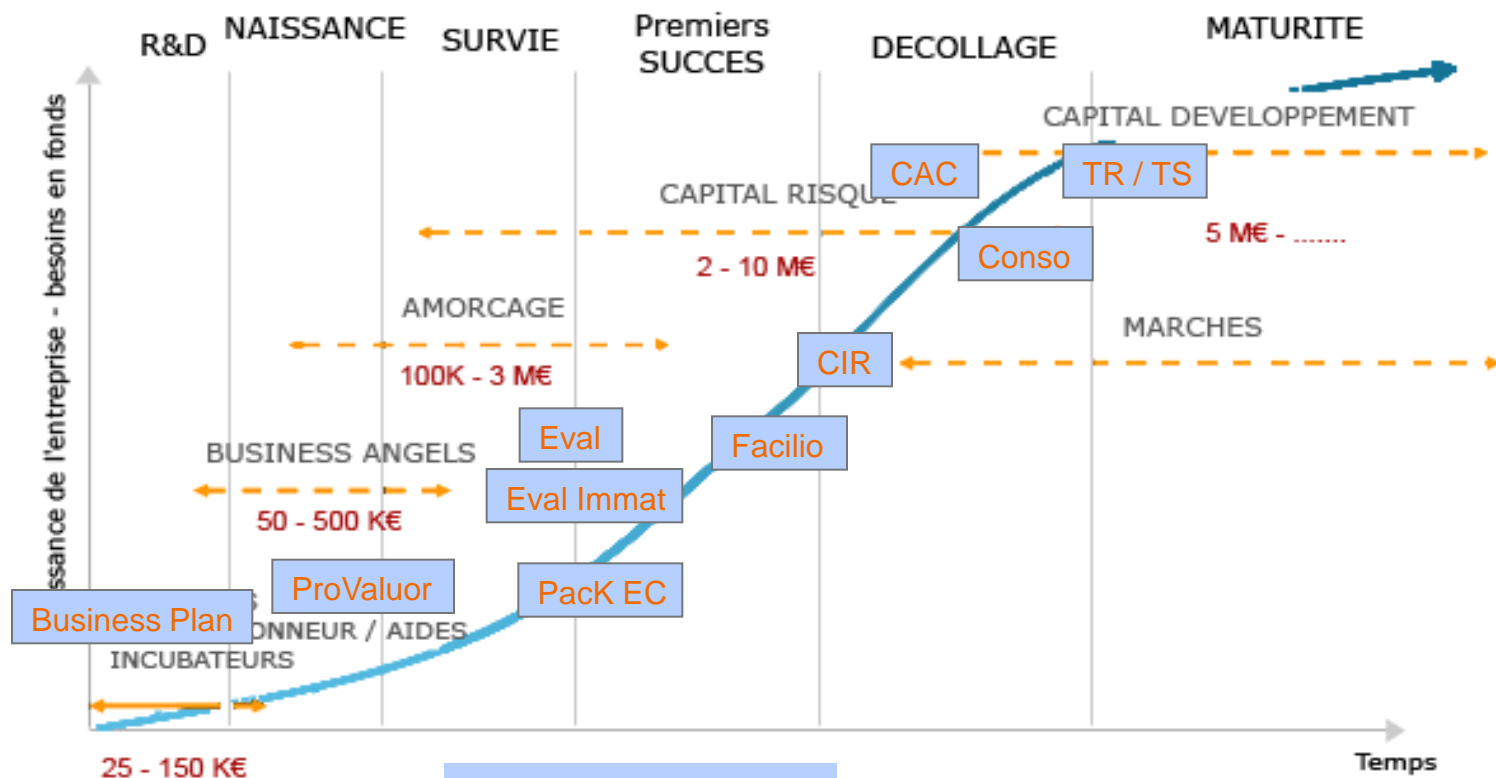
R&D
NAISSANCE
SURVIE
Premiers SUCCES
DECOLLAGE
MATURITE

ssance de l'entreprise - besoins en fonds

CAPITAL DEVELOPPEMENT
CAC
TR / TS
CAPITAL RISQUE
5 M€ - .......
Conso
2 - 10 M€
AMORCAGE
MARCHES
CIR
100K - 3 M€
Eval
Facilio
BUSINESS ANGELS
Eval Immat
50 - 500 K€
ProValuor
PacK EC
Business Plan
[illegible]ONNEUR / AIDES
INCUBATEURS
25 - 150 K€
Temps